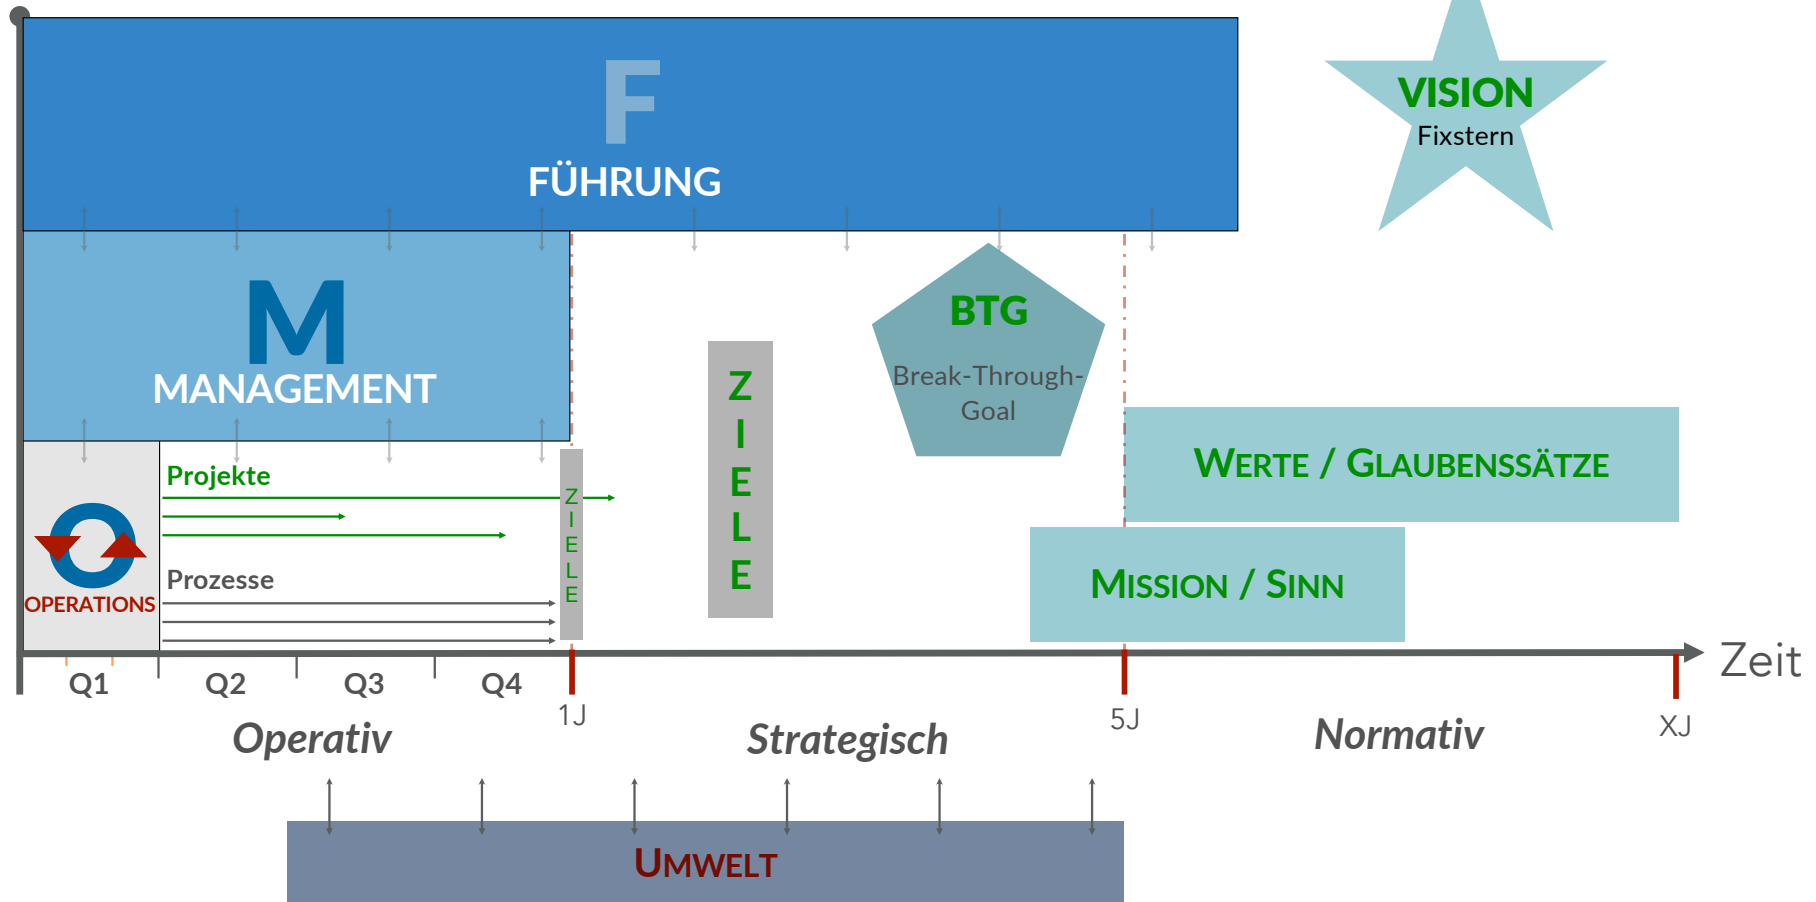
F
FÜHRUNG

VISION
Fixstern

M
MANAGEMENT

BTG
Break-Through-Goal

Z
I
E
L
E

WERTE / GLAUBENSSÄTZE

MISSION / SINN

Projekte

Z
I
E
L
E

OPERATIONS

Prozesse

Zeit

Q1 Q2 Q3 Q4

1J

5J

XJ

Operativ

Strategisch

Normativ

UMWELT